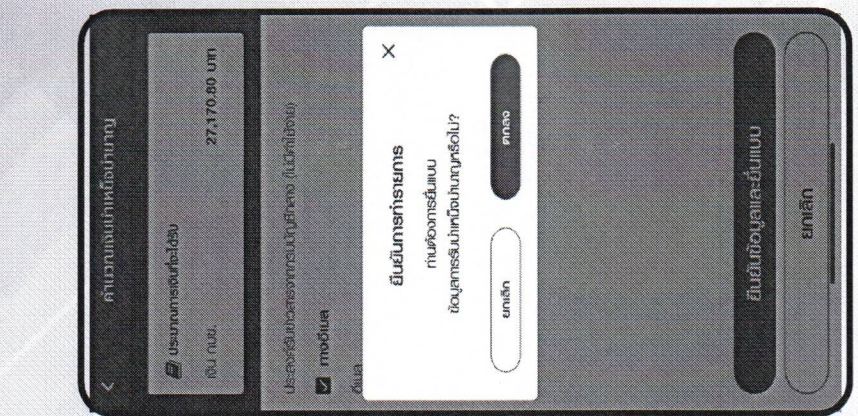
คำนวณเงินบำเหน็จบำนาญ

ประมาณการเงินที่จะได้รับ

เงิน กบข.

27,170.80 บาท

ประสงค์รับหนังสือรับรองการหักภาษี (ไม่มีค่าใช้จ่าย)

ทางอีเมล

อีเมล

ยืนยันการทำรายการ

ท่านต้องการยื่นแบบ

ข้อมูลการรับบำเหน็จบำนาญหรือไม่?

ยกเลิก

ตกลง

ยืนยันข้อมูลและยื่นแบบ

ยกเลิก